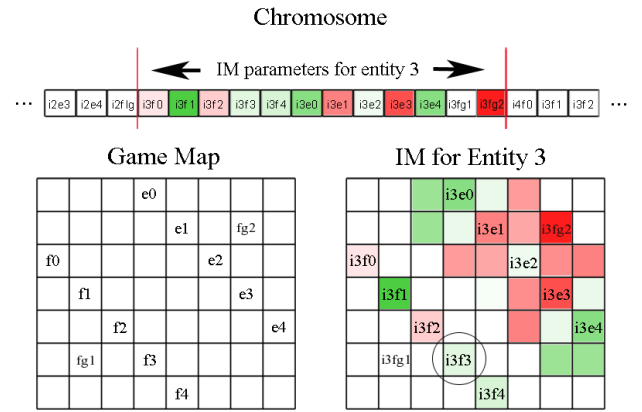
Chromosome

IM parameters for entity 3

… i2e3 i2e4 i2flg i3f0 i3f1 i3f2 i3f3 i3f4 i3e0 i3e1 i3e2 i3e3 i3e4 i3fg1 i3fg2 i4f0 i3f1 i3f2 …

Game Map

| | | | e0 | | | | |
|---|---|---|---|---|---|---|---|
| | | | | e1 | | fg2 | |
| f0 | | | | | e2 | | |
| | f1 | | | | | e3 | |
| | | f2 | | | | | e4 |
| | fg1 | | f3 | | | | |
| | | | | f4 | | | |

IM for Entity 3

| | | | | | | | |
|---|---|---|---|---|---|---|---|
| | | | i3e0 | | | | |
| | | | | i3e1 | | i3fg2 | |
| i3f0 | | | | | i3e2 | | |
| | i3f1 | | | | | i3e3 | |
| | | i3f2 | | | | | i3e4 |
| | i3fg1 | | i3f3 | | | | |
| | | | | i3f4 | | | |